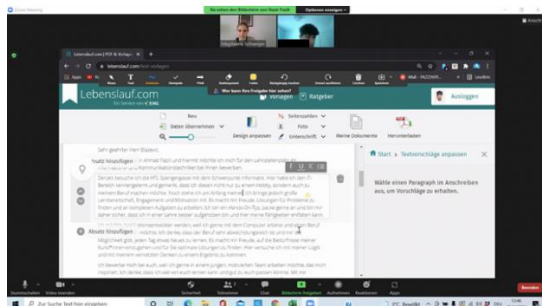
Zoom Meeting

Sie sehen den Bildschirm von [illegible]   Optionen anzeigen

Lebenslauf.com | PDF & Vorlage   +

lebenslauf.com/text-vorlagen

Lebenslauf.com   Vorlagen   Ratgeber   Ausloggen

Neu   Seitenzahlen   Dateien übernehmen   Foto   Design anpassen   Unterschrift   Meine Dokumente   Herunterladen

Sehr geehrter Herr Blaland,

Textt hinzufügen

Start   Textvorschläge anpassen

Wähle einen Paragraph im Anschreiben aus, um Vorschläge zu erhalten.

Absatz hinzufügen

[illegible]

Zur Suche Text hier eingeben